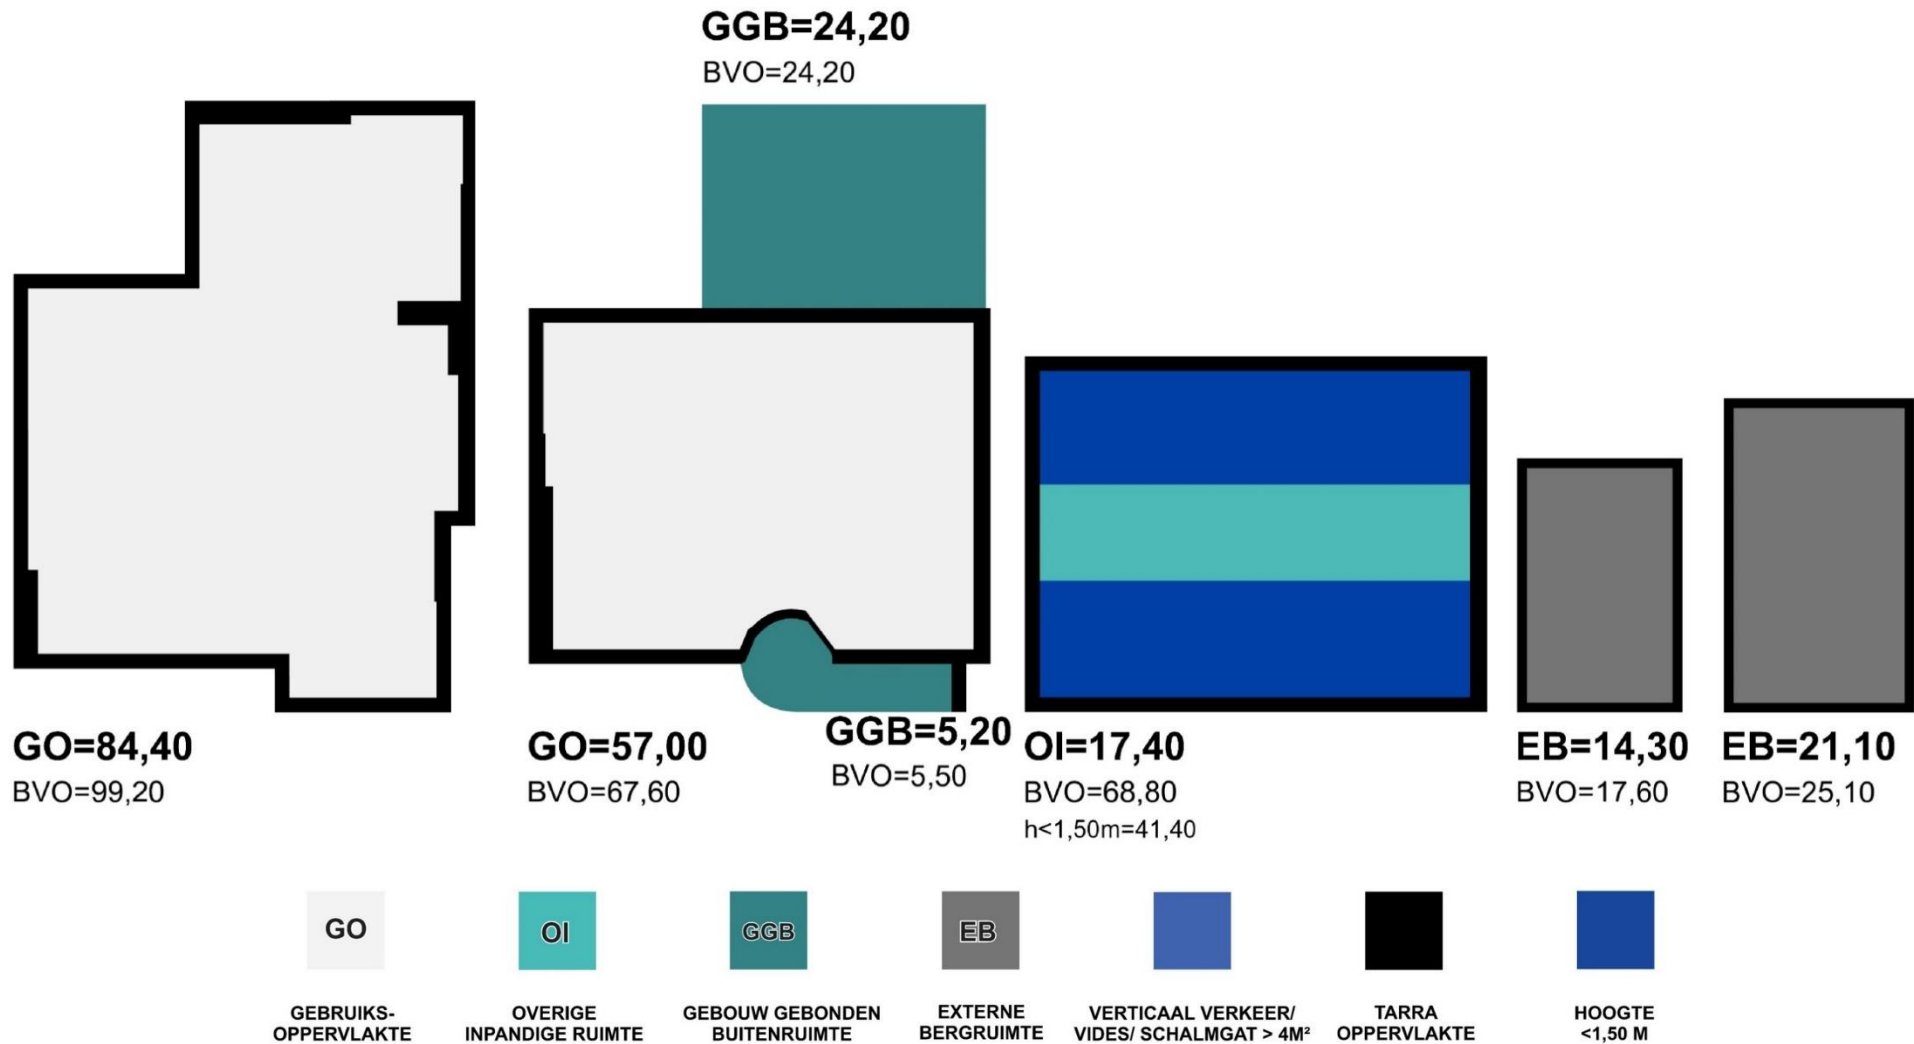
GGB=24,20
BVO=24,20

GO=84,40
BVO=99,20

GO=57,00
BVO=67,60

GGB=5,20
BVO=5,50

OI=17,40
BVO=68,80
h<1,50m=41,40

EB=14,30
BVO=17,60

EB=21,10
BVO=25,10

GO
GEBRUIKS-OPPERVLAKTE

OI
OVERIGE INPANDIGE RUIMTE

GGB
GEBOUW GEBONDEN BUITENRUIMTE

EB
EXTERNE BERGRUIMTE

VERTICAAL VERKEER/ VIDES/ SCHALMGAT > 4M²

TARRA OPPERVLAKTE

HOOGTE <1,50 M